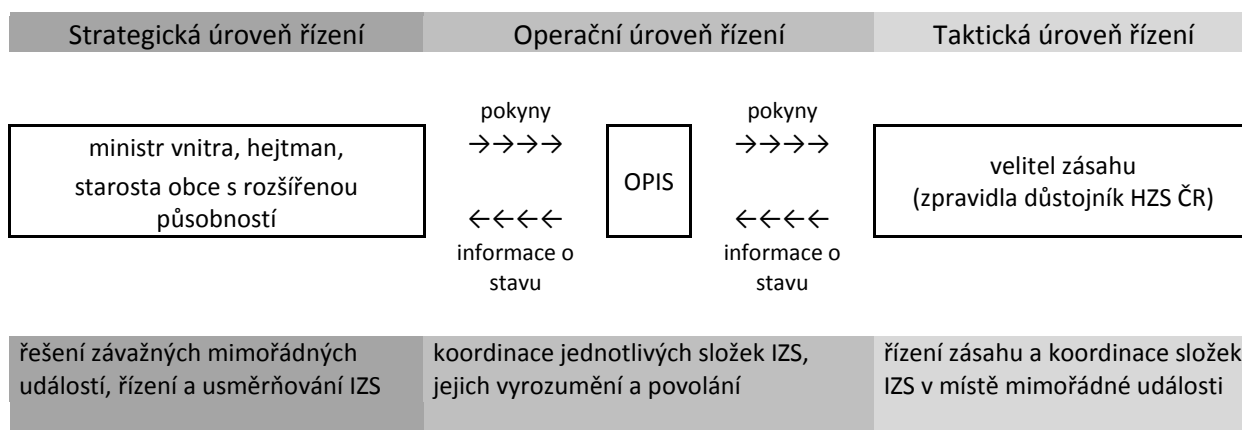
| Strategická úroveň řízení | Operační úroveň řízení | Taktická úroveň řízení |
|---|---|---|

ministr vnitra, hejtman, starosta obce s rozšířenou působností

pokyny
→→→→
←←←←
informace o stavu

OPIS

pokyny
→→→→
←←←←
informace o stavu

velitel zásahu (zpravidla důstojník HZS ČR)

| řešení závažných mimořádných událostí, řízení a usměrňování IZS | koordinace jednotlivých složek IZS, jejich vyrozumění a povolání | řízení zásahu a koordinace složek IZS v místě mimořádné události |
|---|---|---|